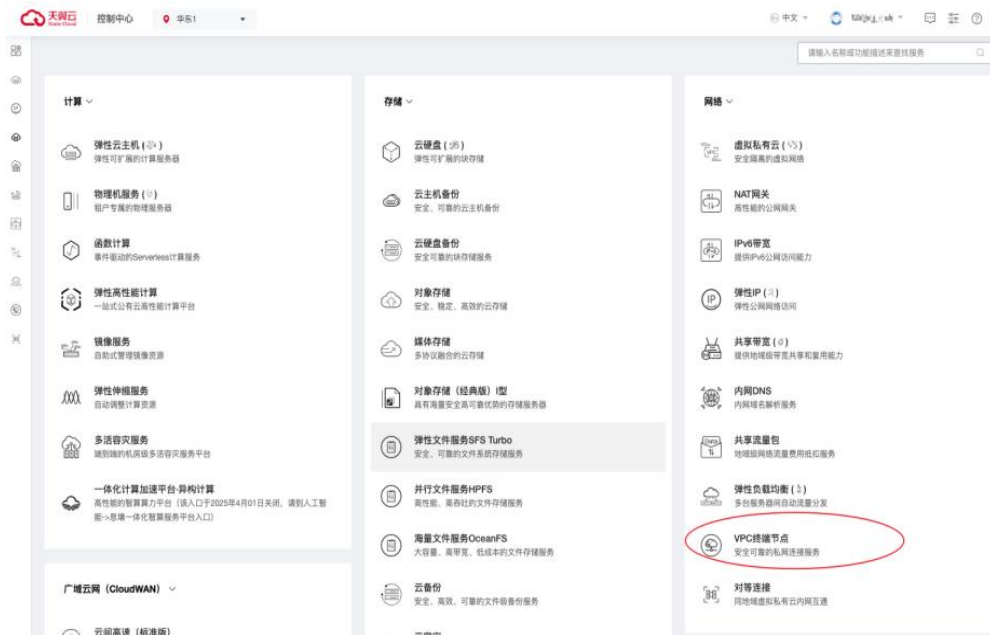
天翼云 State Cloud　控制中心　华东1

中文　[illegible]

请输入名称或功能描述来查找服务

计算

弹性云主机（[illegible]）
弹性可扩展的计算服务器

物理机服务（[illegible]）
租户专属的物理服务器

函数计算
事件驱动的Serverless计算服务

弹性高性能计算
一站式公有云高性能计算平台

镜像服务
自助式管理镜像资源

弹性伸缩服务
自动调整计算资源

多活容灾服务
端到端的机房级多活容灾服务平台

一体化计算加速平台-异构计算
高性能的智算算力平台（该入口于2025年4月01日关闭，请到人工智能->息壤一体化智算服务平台入口）

广域云网（CloudWAN）

云间高速（标准版）

存储

云硬盘（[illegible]）
弹性可扩展的块存储

云主机备份
安全、可靠的云主机备份

云硬盘备份
安全可靠的块存储服务

对象存储
安全、稳定、高效的云存储

媒体存储
多协议融合的云存储

对象存储（经典版）I型
具有海量安全高可靠优势的存储服务器

弹性文件服务SFS Turbo
安全、可靠的文件系统存储服务

并行文件服务HPFS
高性能、高吞吐的文件存储服务

海量文件服务OceanFS
大容量、高带宽、低成本的文件存储服务

云备份
安全、高效、可靠的文件级备份服务

网络

虚拟私有云（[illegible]）
安全隔离的虚拟网络

NAT网关
高性能的公网网关

IPv6带宽
提供IPv6公网访问能力

弹性IP（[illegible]）
弹性公网网络访问

共享带宽（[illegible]）
提供地域级带宽共享和复用能力

内网DNS
内网域名解析服务

共享流量包
地域级网络流量费用抵扣服务

弹性负载均衡（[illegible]）
多台服务器间自动流量分发

VPC终端节点
安全可靠的私网连接服务

对等连接
同地域虚拟私有云内网互通